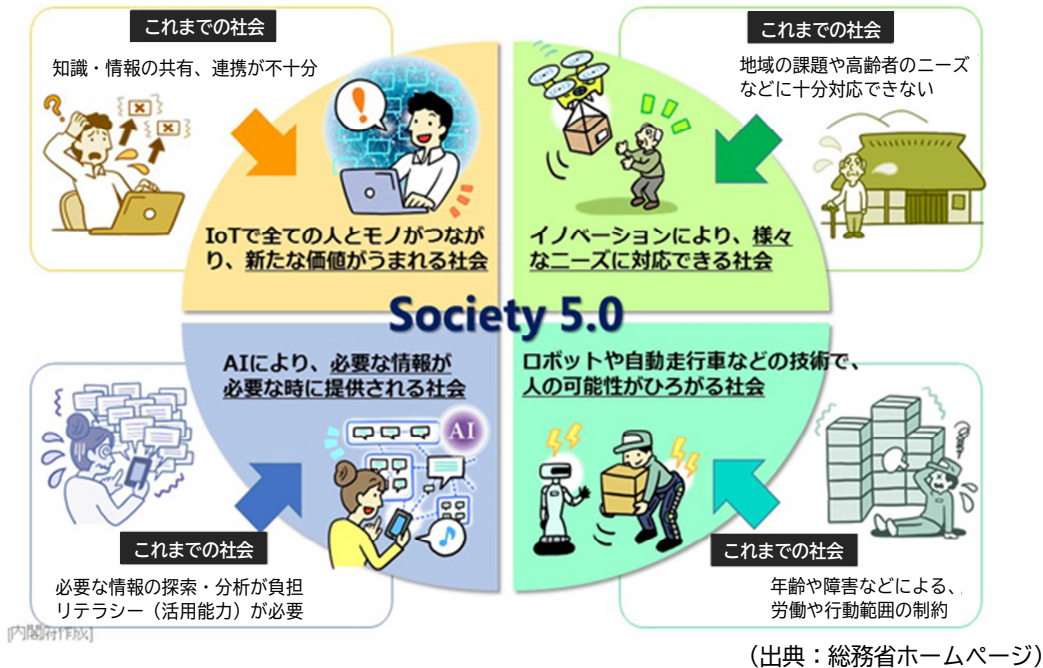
これまでの社会

知識・情報の共有、連携が不十分

IoTで全ての人とモノがつながり、新たな価値がうまれる社会

これまでの社会

地域の課題や高齢者のニーズなどに十分対応できない

イノベーションにより、様々なニーズに対応できる社会

Society 5.0

AIにより、必要な情報が必要な時に提供される社会

AI

これまでの社会

必要な情報の探索・分析が負担
リテラシー（活用能力）が必要

ロボットや自動走行車などの技術で、人の可能性がひろがる社会

これまでの社会

年齢や障害などによる、労働や行動範囲の制約

[内閣府作成]

（出典：総務省ホームページ）